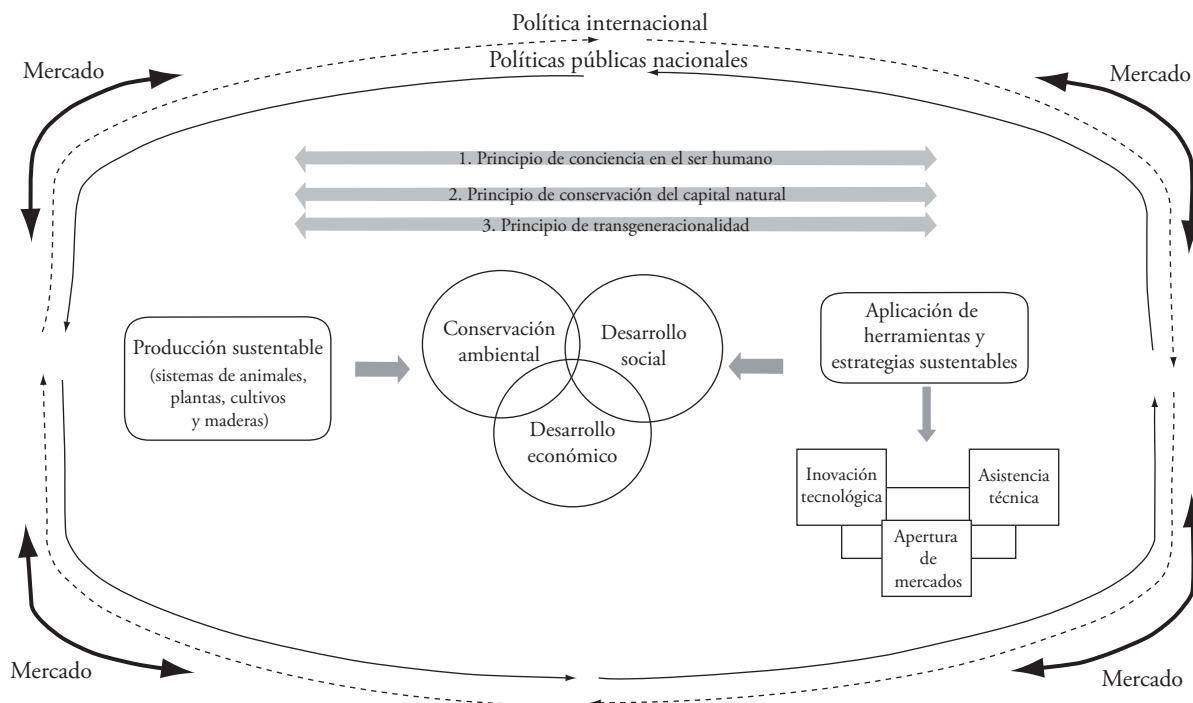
Política internacional

Mercado

Políticas públicas nacionales

Mercado

1. Principio de conciencia en el ser humano

2. Principio de conservación del capital natural

3. Principio de transgeneracionalidad

Producción sustentable (sistemas de animales, plantas, cultivos y maderas)

Conservación ambiental

Desarrollo social

Desarrollo económico

Aplicación de herramientas y estrategias sustentables

Inovación tecnológica

Asistencia técnica

Apertura de mercados

Mercado

Mercado